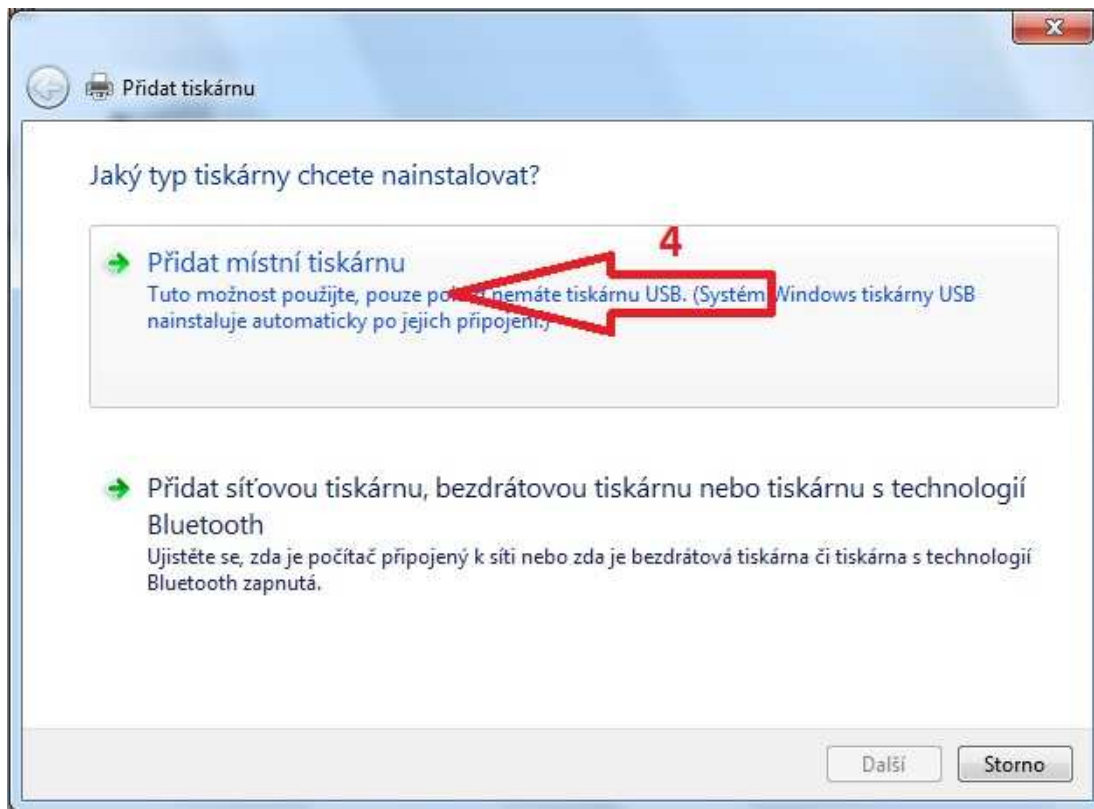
Přidat tiskárnu

Jaký typ tiskárny chcete nainstalovat?

4

Přidat místní tiskárnu
Tuto možnost použijte, pouze po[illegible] nemáte tiskárnu USB. (Systém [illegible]Windows tiskárny USB nainstaluje automaticky po jejich připojení.)

Přidat síťovou tiskárnu, bezdrátovou tiskárnu nebo tiskárnu s technologií Bluetooth
Ujistěte se, zda je počítač připojený k síti nebo zda je bezdrátová tiskárna či tiskárna s technologií Bluetooth zapnutá.

Další
Storno